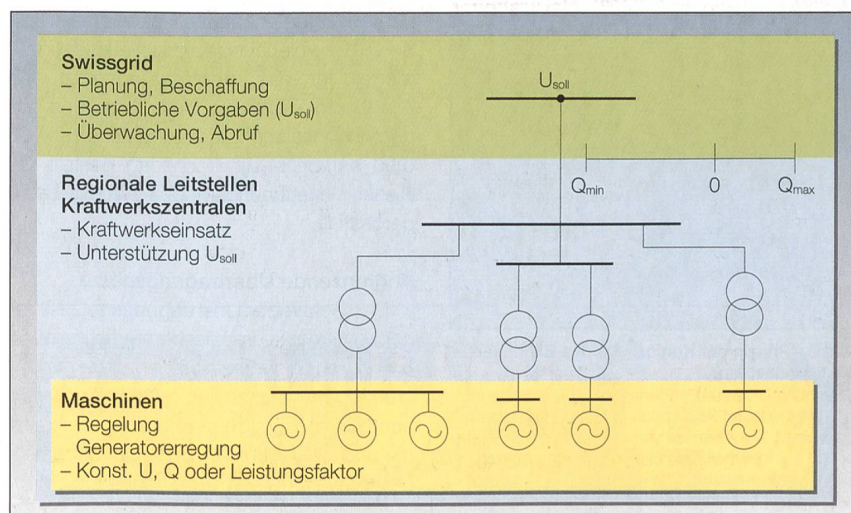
Swissgrid
– Planung, Beschaffung
– Betriebliche Vorgaben ($U_{soll}$)
– Überwachung, Abruf

$U_{soll}$

$Q_{min}$ 0 $Q_{max}$

Regionale Leitstellen
Kraftwerkszentralen
– Kraftwerkseinsatz
– Unterstützung $U_{soll}$

Maschinen
– Regelung Generatorerregung
– Konst. U, Q oder Leistungsfaktor